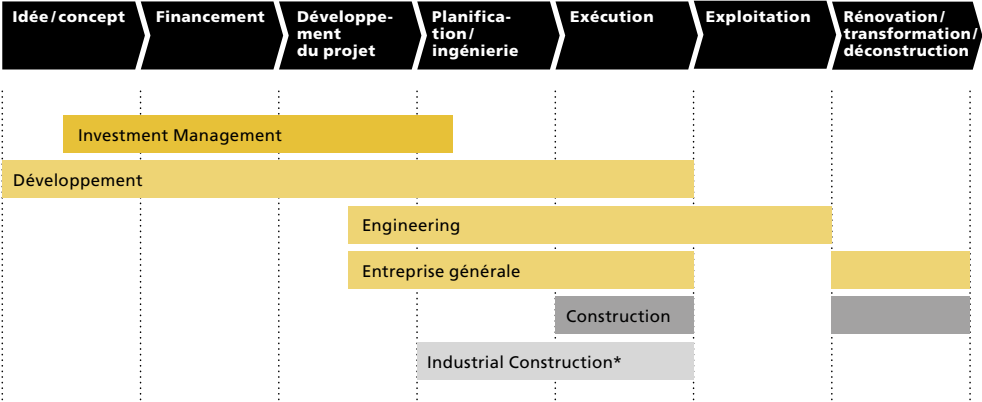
Idée/concept | Financement | Développement du projet | Planification/ingénierie | Exécution | Exploitation | Rénovation/transformation/déconstruction

Investment Management

Développement

Engineering

Entreprise générale

Construction

Industrial Construction*